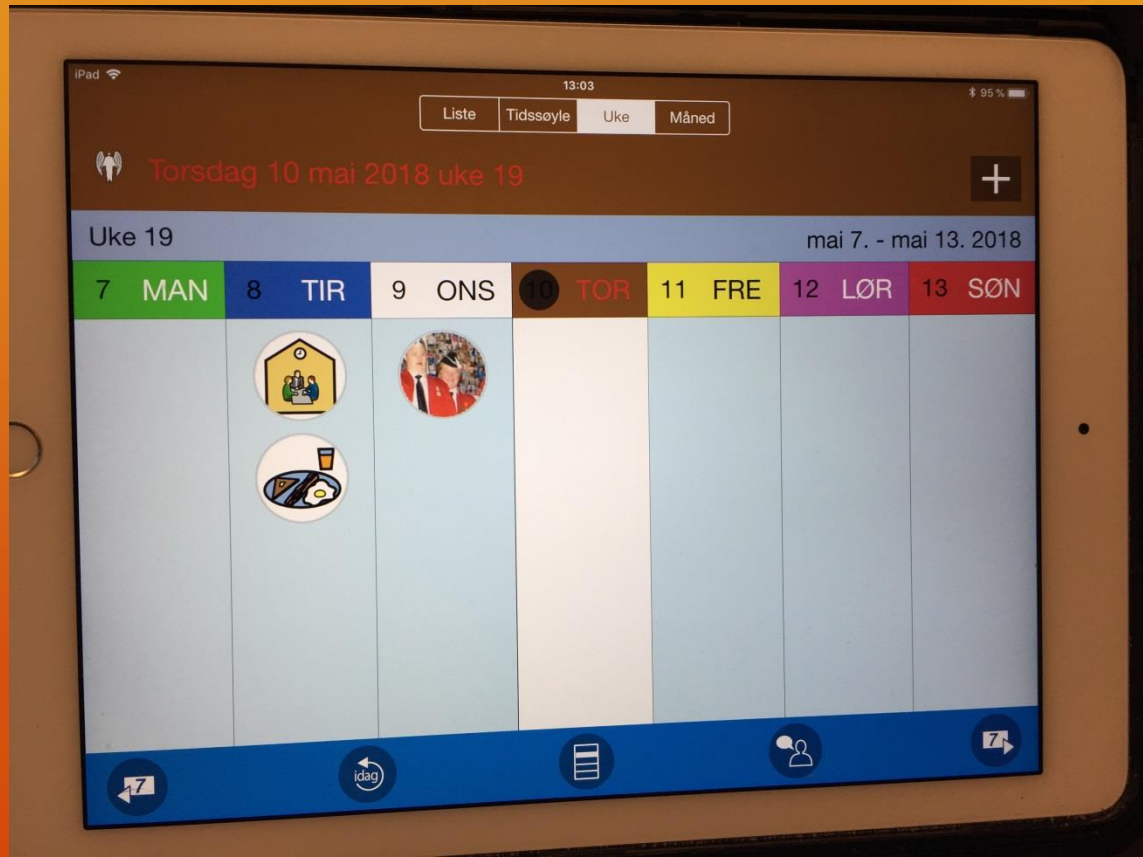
iPad
13:03
95 %

Liste | Tidssøyle | Uke | Måned

Torsdag 10 mai 2018 uke 19

+

Uke 19

mai 7. - mai 13. 2018

| 7 MAN | 8 TIR | 9 ONS | 10 TOR | 11 FRE | 12 LØR | 13 SØN |
|---|---|---|---|---|---|---|

7

idag

7